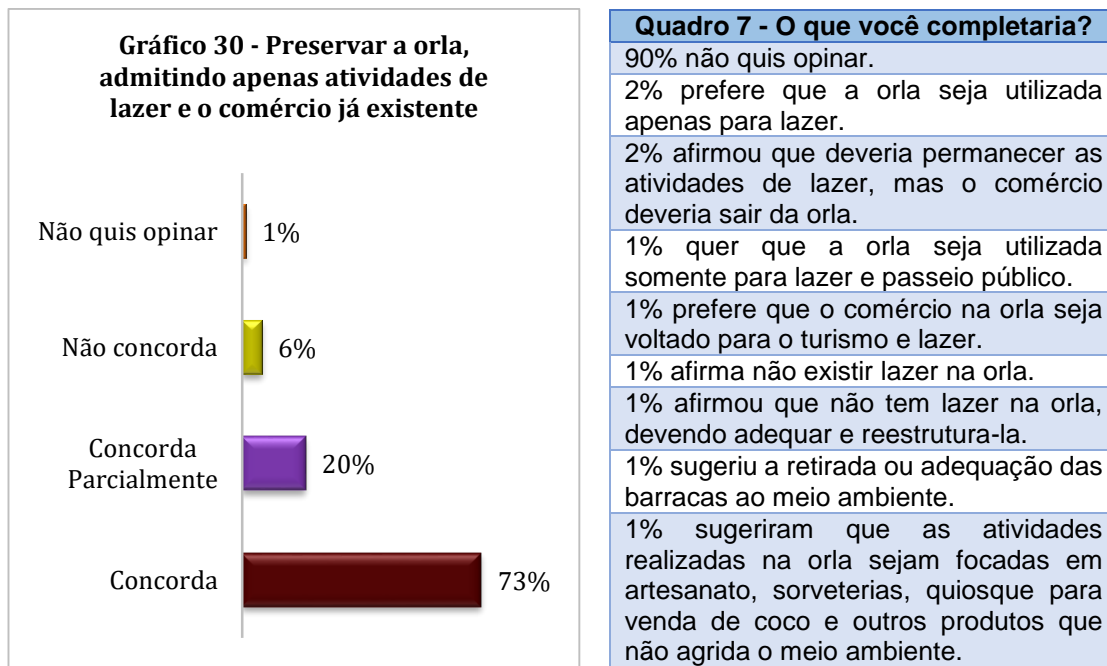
Gráfico 30 - Preservar a orla, admitindo apenas atividades de lazer e o comércio já existente

Não quis opinar 1%

Não concorda 6%

Concorda Parcialmente 20%

Concorda 73%

| Quadro 7 - O que você completaria? |
|---|
| 90% não quis opinar. |
| 2% prefere que a orla seja utilizada apenas para lazer. |
| 2% afirmou que deveria permanecer as atividades de lazer, mas o comércio deveria sair da orla. |
| 1% quer que a orla seja utilizada somente para lazer e passeio público. |
| 1% prefere que o comércio na orla seja voltado para o turismo e lazer. |
| 1% afirma não existir lazer na orla. |
| 1% afirmou que não tem lazer na orla, devendo adequar e reestrutura-la. |
| 1% sugeriu a retirada ou adequação das barracas ao meio ambiente. |
| 1% sugeriram que as atividades realizadas na orla sejam focadas em artesanato, sorveterias, quiosque para venda de coco e outros produtos que não agrida o meio ambiente. |